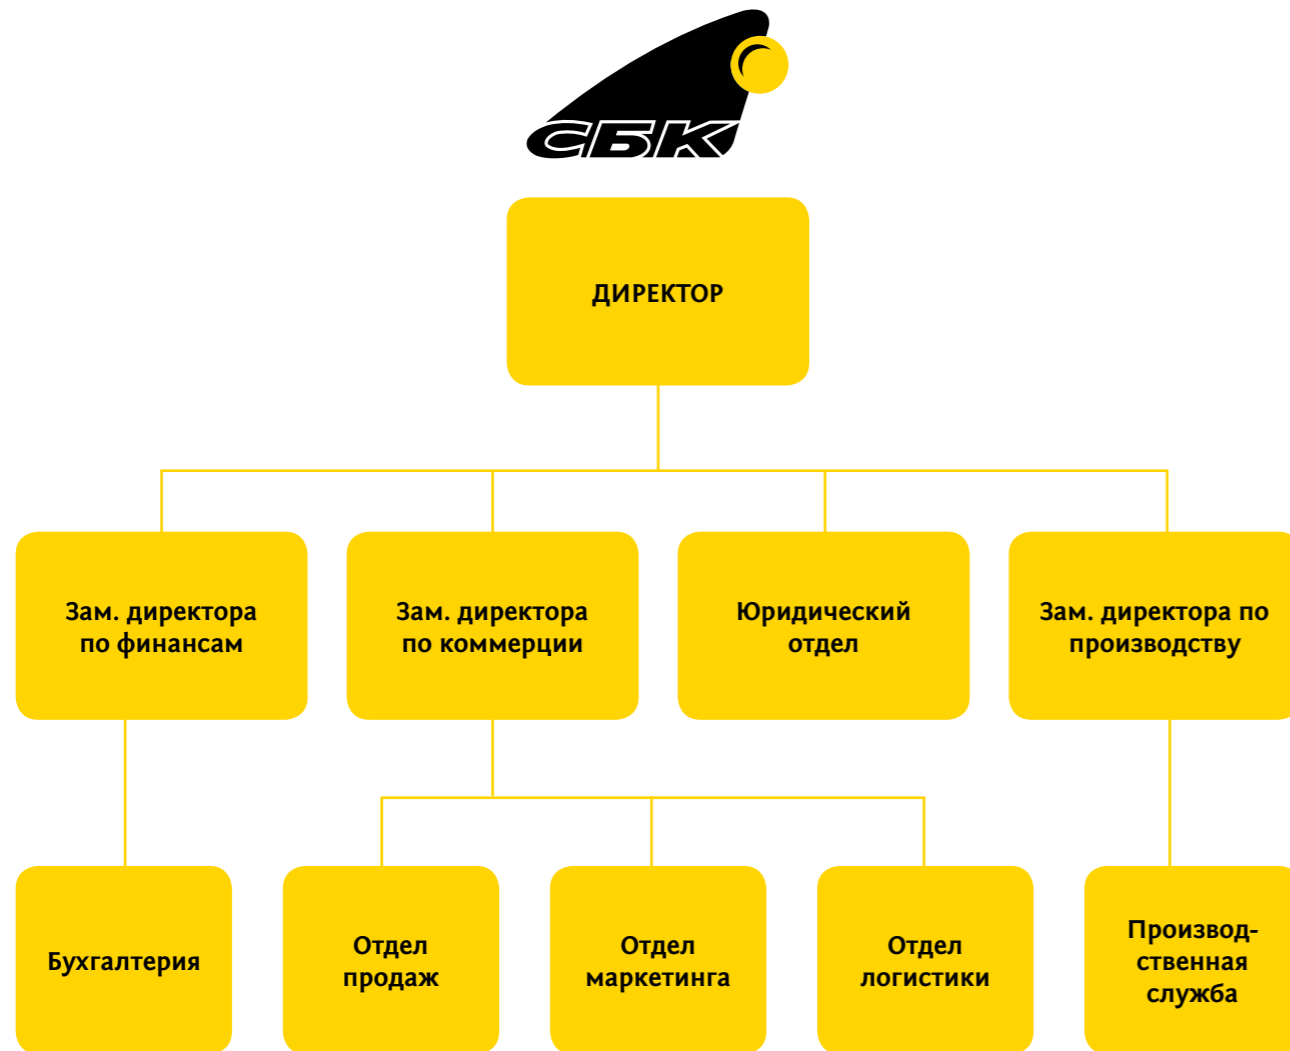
СБК

ДИРЕКТОР

Зам. директора по финансам

Зам. директора по коммерции

Юридический отдел

Зам. директора по производству

Бухгалтерия

Отдел продаж

Отдел маркетинга

Отдел логистики

Производственная служба